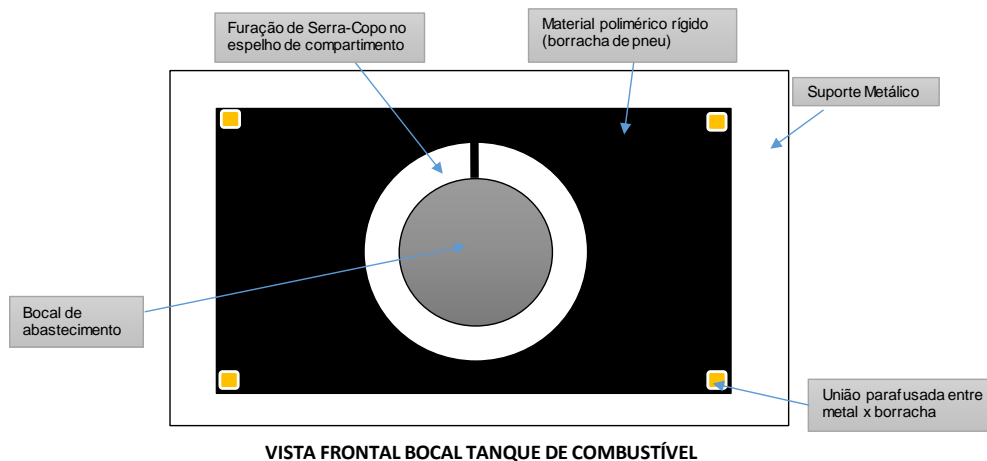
Furação de Serra-Copo no espelho de compartimento

Material polimérico rígido (borracha de pneu)

Suporte Metálico

Bocal de abastecimento

União parafusada entre metal x borracha

VISTA FRONTAL BOCAL TANQUE DE COMBUSTÍVEL